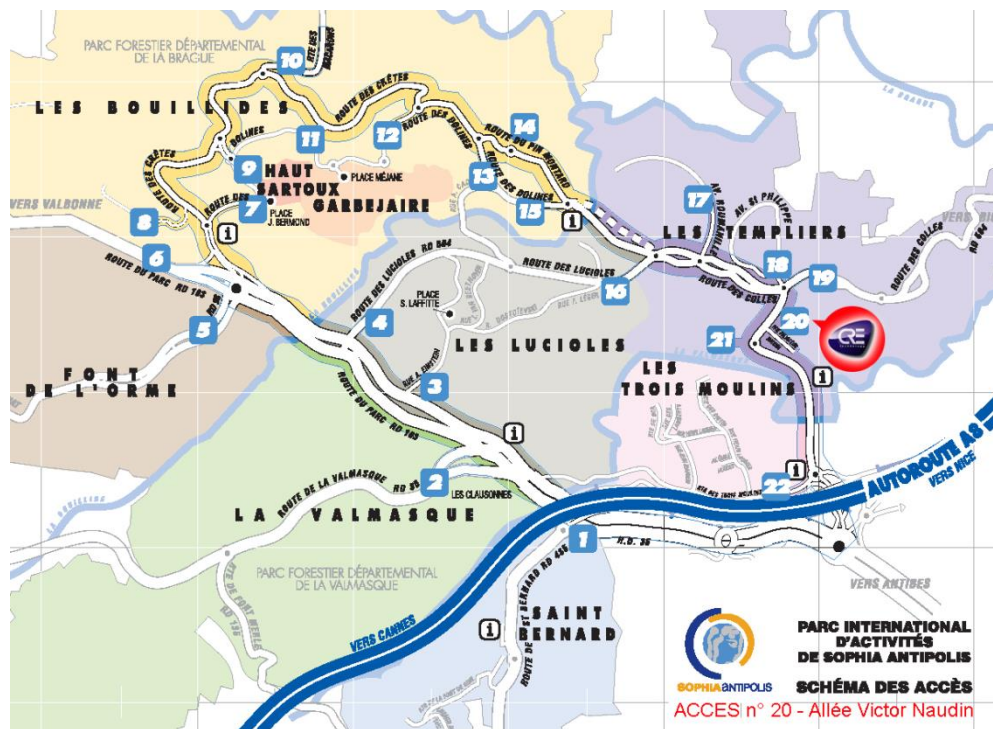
PARC FORESTIER DÉPARTEMENTAL DE LA BRAGUE

10

LES BOUILLIDES

ROUTE DES CRÊTES

11

12

ROUTE DES DOLINES

14

ROUTE DU PIN MONTARD

9

HAUT SARTOUX

PLACE MÉJANE

13

ROUTE DES DOLINES

GARBEJAIRE

7

PLACE J. BERMOND

8

VERS VALBONNE

15

17

AV. ST PHILIPPE

LES TEMPLIERS

ROUTE DES COLLES

6

ROUTE DU PARC RD 103

ROUTE DES LUCIOLES RD 504

PLACE S. LAFFITTE

ROUTE DES LUCIOLES

16

18

19

ROUTE DES COLLES

5

4

LES LUCIOLES

21

20

FONT DE L'ORME

3

ROUTE DU PARC RD 103

LES TROIS MOULINS

LA BRAGUE

AUTOROUTE A8

VERS NICE

2

ROUTE DE LA VALMASQUE

LES CLAUSONNES

22

LA VALMASQUE

1

R.D. 35

PARC FORESTIER DÉPARTEMENTAL DE LA VALMASQUE

VERS ANTIBES

SAINT BERNARD

VERS CANNES

PARC INTERNATIONAL D'ACTIVITÉS DE SOPHIA ANTIPOLIS

SOPHIA ANTIPOLIS

SCHÉMA DES ACCÈS

ACCES n° 20 - Allée Victor Naudin